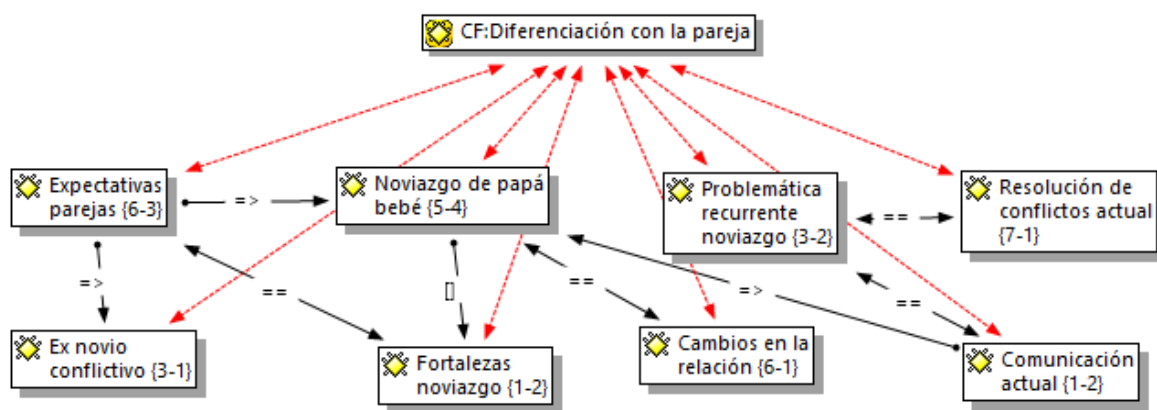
CF:Diferenciación con la pareja

Expectativas parejas {6-3}

=>

Noviazgo de papá bebé {5-4}

Problemática recurrente noviazgo {3-2}

==

Resolución de conflictos actual {7-1}

=>

==

[]

==

=>

==

Ex novio conflictivo {3-1}

Fortalezas noviazgo {1-2}

Cambios en la relación {6-1}

Comunicación actual {1-2}